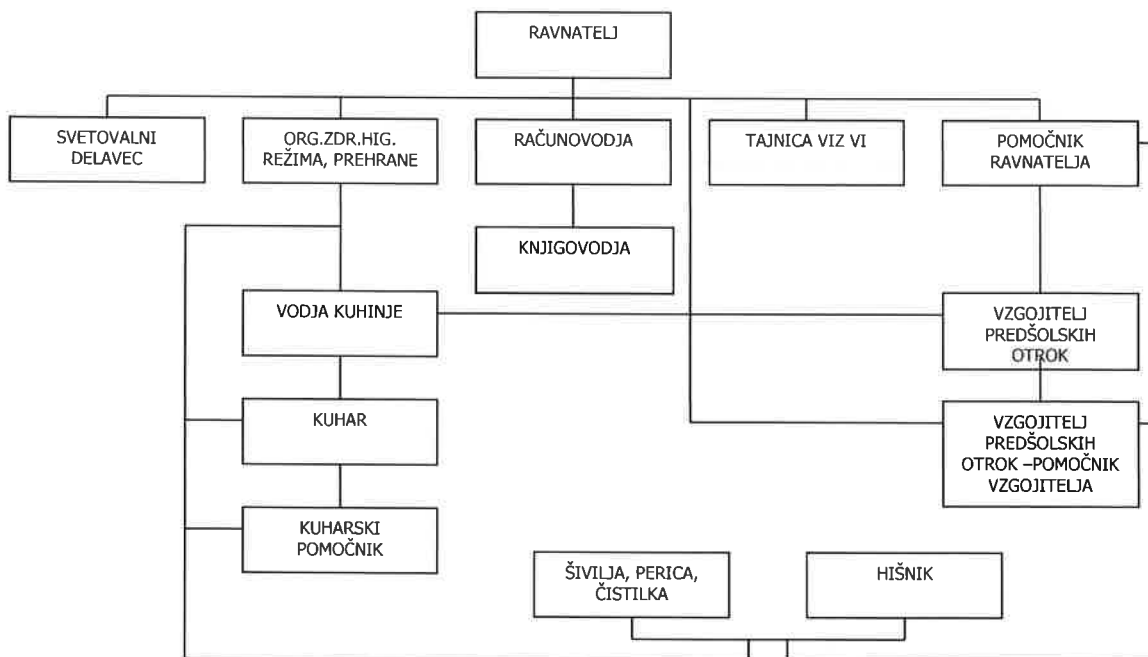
RAVNATELJ

SVETOVALNI DELAVEC

ORG.ZDR.HIG. REŽIMA, PREHRANE

RAČUNOVODJA

TAJNICA VIZ VI

POMOČNIK RAVNATELJA

KNJIGOVODJA

VODJA KUHINJE

VZGOJITELJ PREDŠOLSKIH OTROK

KUHAR

VZGOJITELJ PREDŠOLSKIH OTROK –POMOČNIK VZGOJITELJA

KUHARSKI POMOČNIK

ŠIVILJA, PERICA, ČISTILKA

HIŠNIK